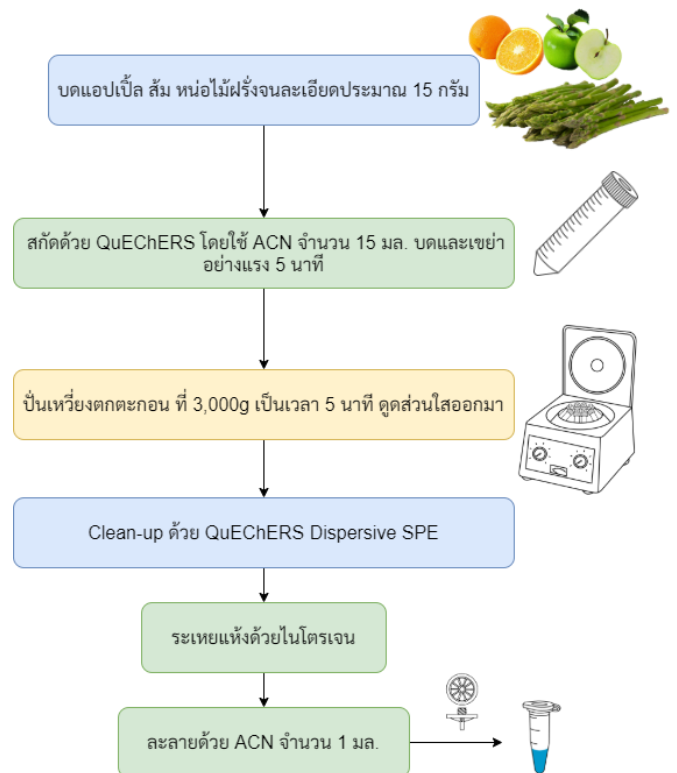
บดแอปเปิ้ล ส้ม หน่อไม้ฝรั่งจนละเอียดประมาณ 15 กรัม

สกัดด้วย QuEChERS โดยใช้ ACN จำนวน 15 มล. บดและเขย่าอย่างแรง 5 นาที

ปั่นเหวี่ยงตกตะกอน ที่ 3,000g เป็นเวลา 5 นาที ดูดส่วนใสออกมา

Clean-up ด้วย QuEChERS Dispersive SPE

ระเหยแห้งด้วยไนโตรเจน

ละลายด้วย ACN จำนวน 1 มล.